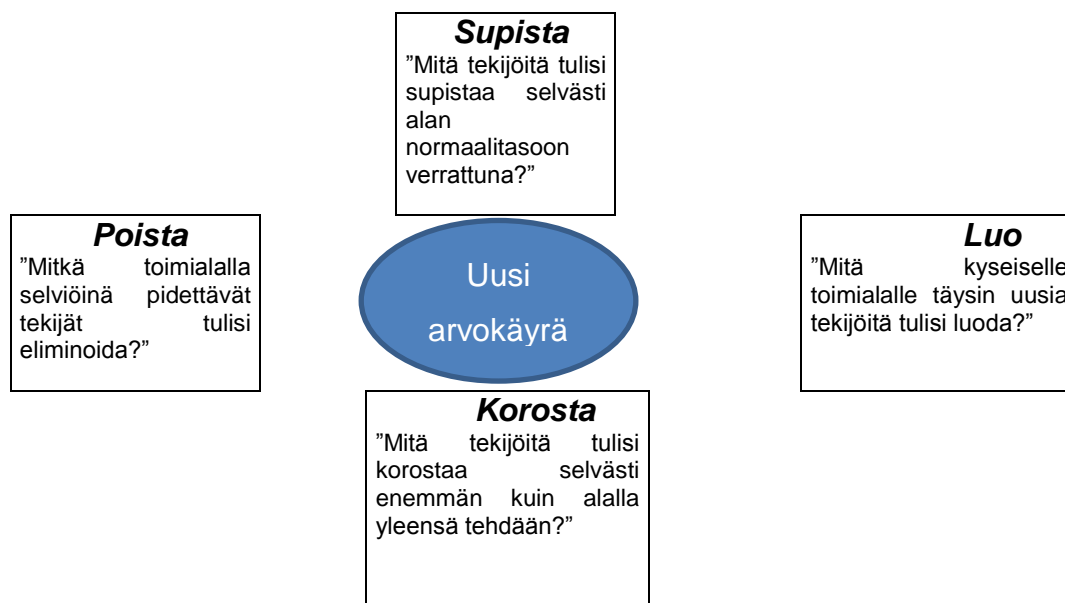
Supista
”Mitä tekijöitä tulisi supistaa selvästi alan normaalitasoon verrattuna?”

Poista
”Mitkä toimialalla selviöinä pidettävät tekijät tulisi eliminoida?”

Uusi arvokäyrä

Luo
”Mitä kyseiselle toimialalle täysin uusia tekijöitä tulisi luoda?”

Korosta
”Mitä tekijöitä tulisi korostaa selvästi enemmän kuin alalla yleensä tehdään?”